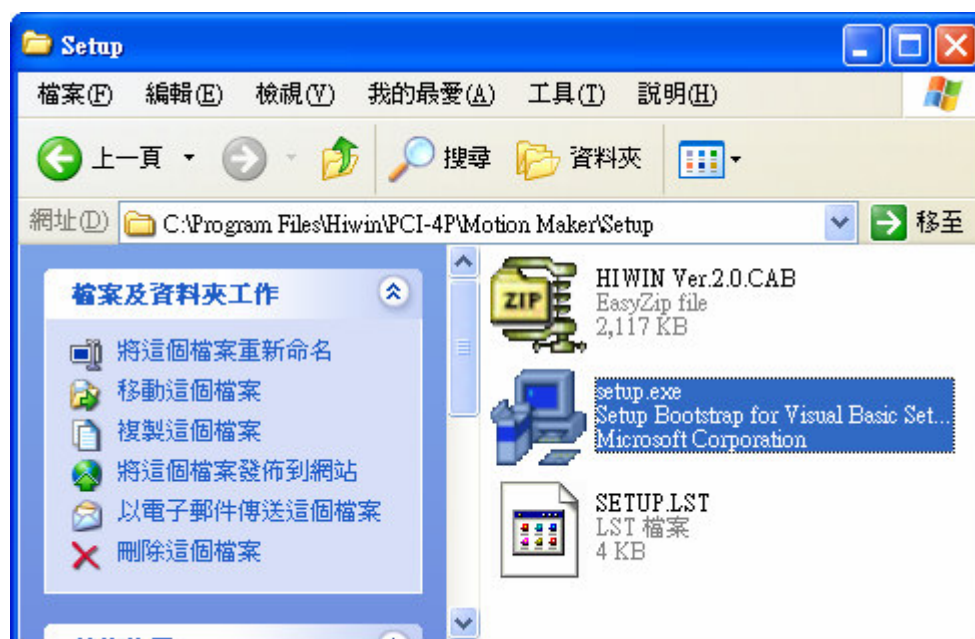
Setup

檔案(F) 編輯(E) 檢視(V) 我的最愛(A) 工具(T) 說明(H)

上一頁 搜尋 資料夾

網址(D) C:\Program Files\Hiwin\PCI-4P\Motion Maker\Setup 移至

檔案及資料夾工作

將這個檔案重新命名
移動這個檔案
複製這個檔案
將這個檔案發佈到網站
以電子郵件傳送這個檔案
刪除這個檔案

ZIP
HIWIN Ver.2.0.CAB
EasyZip file
2,117 KB

setup.exe
Setup Bootstrap for Visual Basic Set...
Microsoft Corporation

SETUP.LST
LST 檔案
4 KB